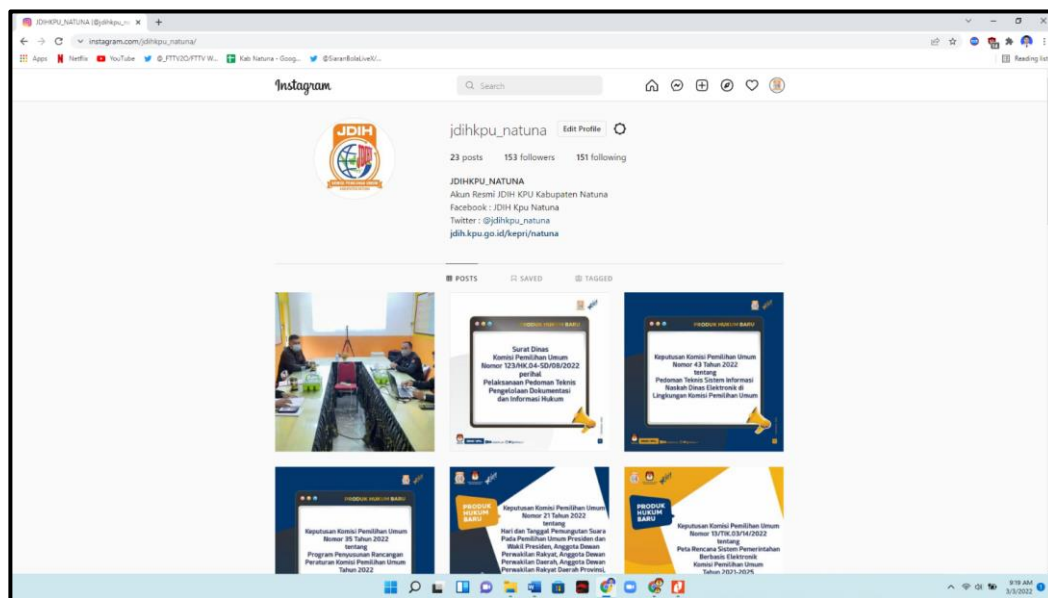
JDIHKPU_NATUNA (@jdihkpu_na... × +

instagram.com/jdihkpu_natuna/

Apps Netflix YouTube @_FTTV2O/FTTV W... Kab Natuna - Goog... @SiaranBolaLiveX/... Reading list

Instagram

Search

JDIH

jdihkpu_natuna Edit Profile

23 posts 153 followers 151 following

JDIHKPU_NATUNA
Akun Resmi JDIH KPU Kabupaten Natuna
Facebook : JDIH Kpu Natuna
Twitter : @jdihkpu_natuna
jdih.kpu.go.id/kepri/natuna

POSTS SAVED TAGGED

PRODUK HUKUM BARU

Surat Dinas
Komisi Pemilihan Umum
Nomor 123/HK.04-SD/08/2022
perihal
Pelaksanaan Pedoman Teknis
Pengelolaan Dokumentasi
dan Informasi Hukum

PRODUK HUKUM BARU

Keputusan Komisi Pemilihan Umum
Nomor 43 Tahun 2022
tentang
Pedoman Teknis Sistem Informasi
Naskah Dinas Elektronik di
Lingkungan Komisi Pemilihan Umum

PRODUK HUKUM BARU

Keputusan Komisi Pemilihan Umum
Nomor 35 Tahun 2022
tentang
Program Penyusunan Rancangan
Peraturan Komisi Pemilihan Umum
Tahun 2022

PRODUK HUKUM BARU

Keputusan Komisi Pemilihan Umum
Nomor 21 Tahun 2022
tentang
Hari dan Tanggal Pemungutan Suara
Pada Pemilihan Umum Presiden dan
Wakil Presiden, Anggota Dewan
Perwakilan Rakyat, Anggota Dewan
Perwakilan Daerah, Anggota Dewan
Perwakilan Rakyat Daerah Provinsi,

PRODUK HUKUM BARU

Keputusan Komisi Pemilihan Umum
Nomor 13/TIK.03/14/2022
tentang
Peta Rencana Sistem Pemerintahan
Berbasis Elektronik
Komisi Pemilihan Umum
Tahun 2021-2025

9:19 AM
3/3/2022